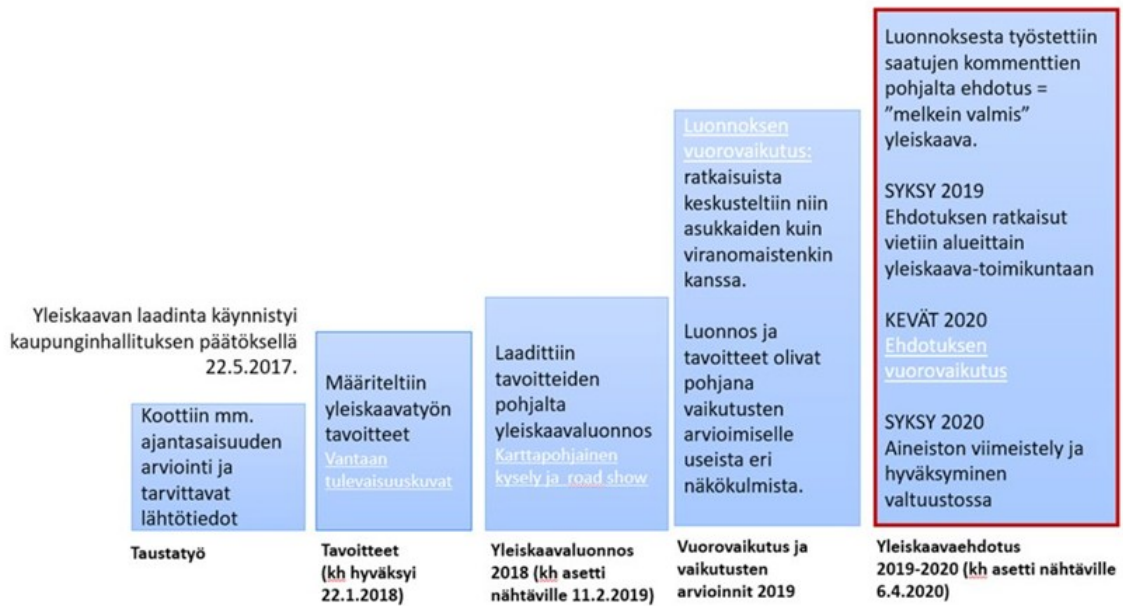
Yleiskaavan laadinta käynnistyi kaupunginhallituksen päätöksellä 22.5.2017.

Koottiin mm. ajantasaisuuden arviointi ja tarvittavat lähtötiedot

Taustatyö

Määriteltiin yleiskaavatyön tavoitteet
Vantaan tulevaisuuskuvat

Tavoitteet (kh hyväksyi 22.1.2018)

Laadittiin tavoitteiden pohjalta yleiskaavaluonnos
Karttapohjainen kysely ja road show

Yleiskaavaluonnos 2018 (kh asetti nähtäville 11.2.2019)

Luonnoksen vuorovaikutus: ratkaisuista keskusteltiin niin asukkaiden kuin viranomaistenkin kanssa.

Luonnos ja tavoitteet olivat pohjana vaikutusten arvioimiselle useista eri näkökulmista.

Vuorovaikutus ja vaikutusten arvioinnit 2019

Luonnoksesta työstettiin saatujen kommenttien pohjalta ehdotus = ”melkein valmis” yleiskaava.

SYKSY 2019
Ehdotuksen ratkaisut vietiin alueittain yleiskaava-toimikuntaan

KEVÄT 2020
Ehdotuksen vuorovaikutus

SYKSY 2020
Aineiston viimeistely ja hyväksyminen valtuustossa

Yleiskaavaehdotus 2019-2020 (kh asetti nähtäville 6.4.2020)